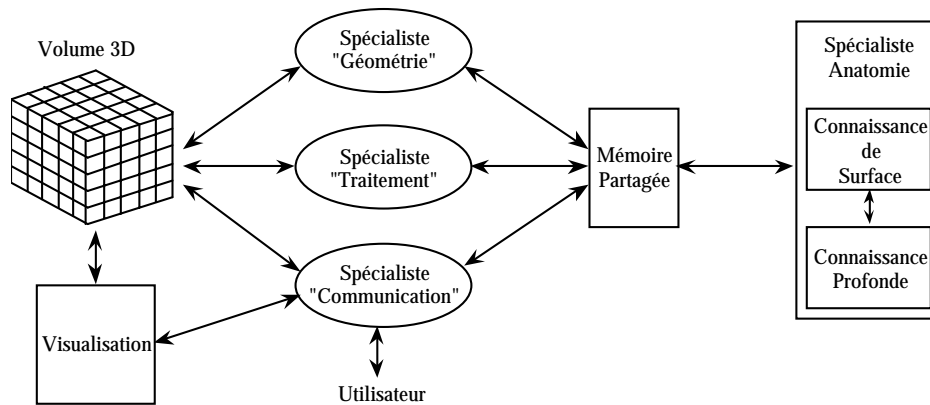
Volume 3D

Spécialiste "Géométrie"

Spécialiste "Traitement"

Spécialiste "Communication"

Mémoire Partagée

Spécialiste Anatomie

Connaissance de Surface

Connaissance Profonde

Visualisation

Utilisateur